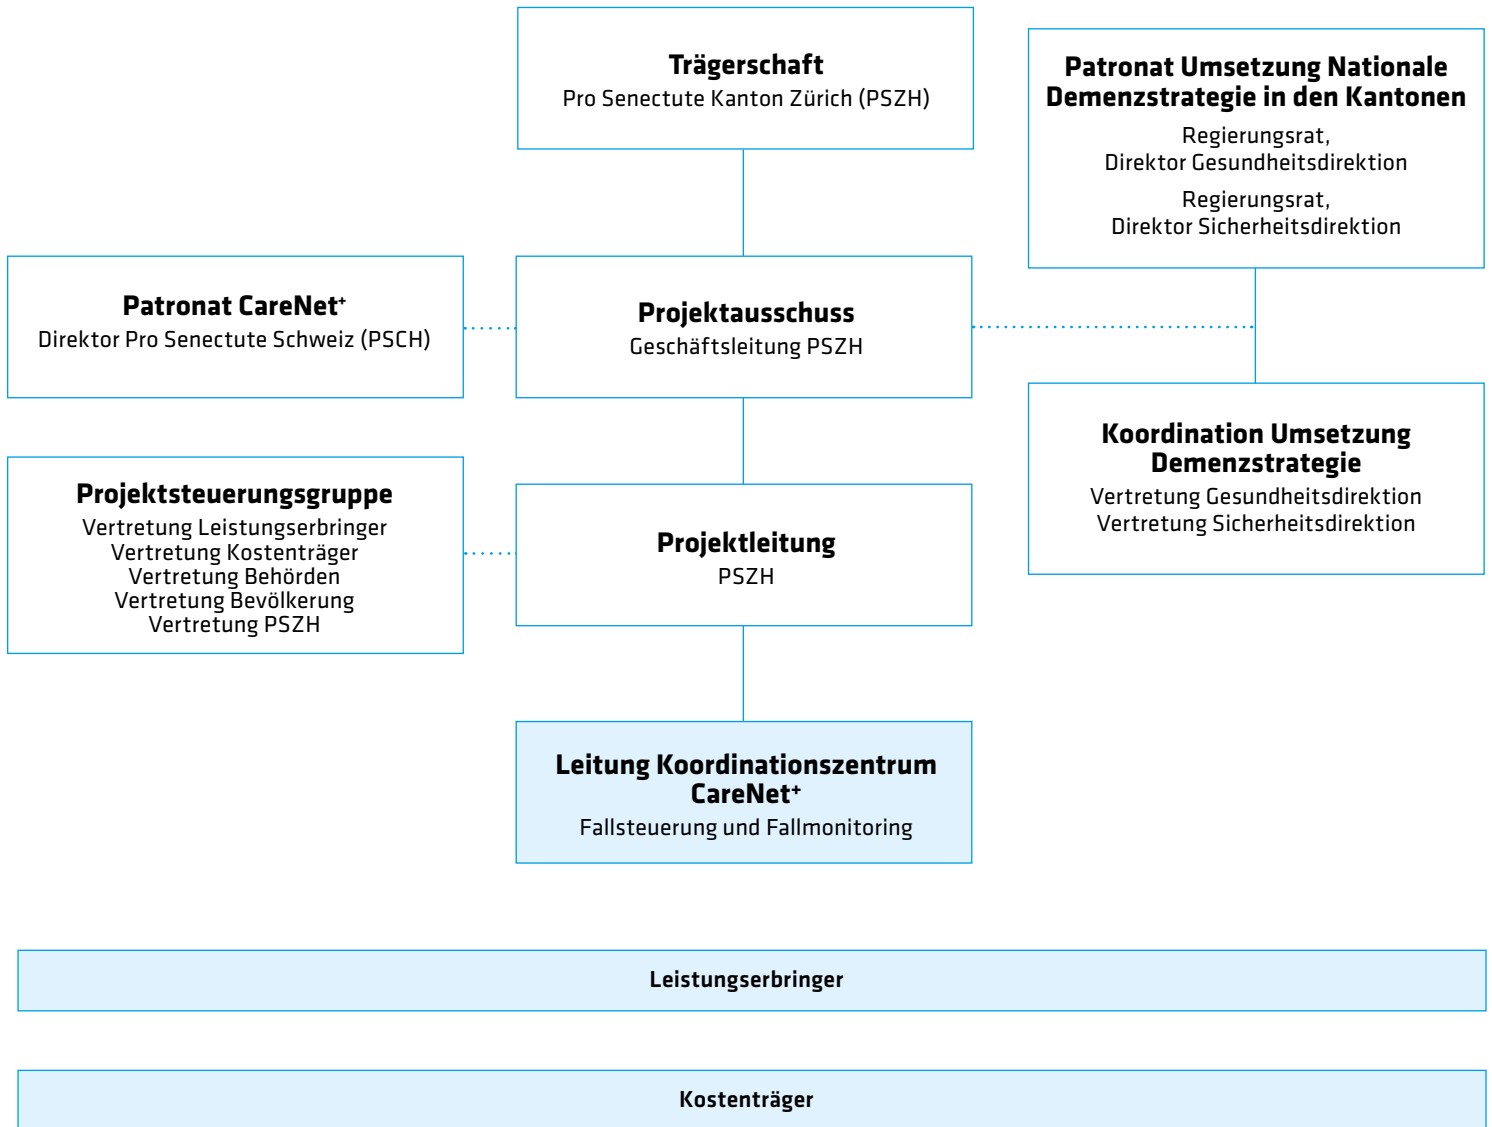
**Trägerschaft**
Pro Senectute Kanton Zürich (PSZH)

**Patronat Umsetzung Nationale Demenzstrategie in den Kantonen**
Regierungsrat, Direktor Gesundheitsdirektion
Regierungsrat, Direktor Sicherheitsdirektion

**Patronat CareNet$^+$**
Direktor Pro Senectute Schweiz (PSCH)

**Projektausschuss**
Geschäftsleitung PSZH

**Koordination Umsetzung Demenzstrategie**
Vertretung Gesundheitsdirektion
Vertretung Sicherheitsdirektion

**Projektsteuerungsgruppe**
Vertretung Leistungserbringer
Vertretung Kostenträger
Vertretung Behörden
Vertretung Bevölkerung
Vertretung PSZH

**Projektleitung**
PSZH

**Leitung Koordinationszentrum CareNet$^+$**
Fallsteuerung und Fallmonitoring

Leistungserbringer

Kostenträger